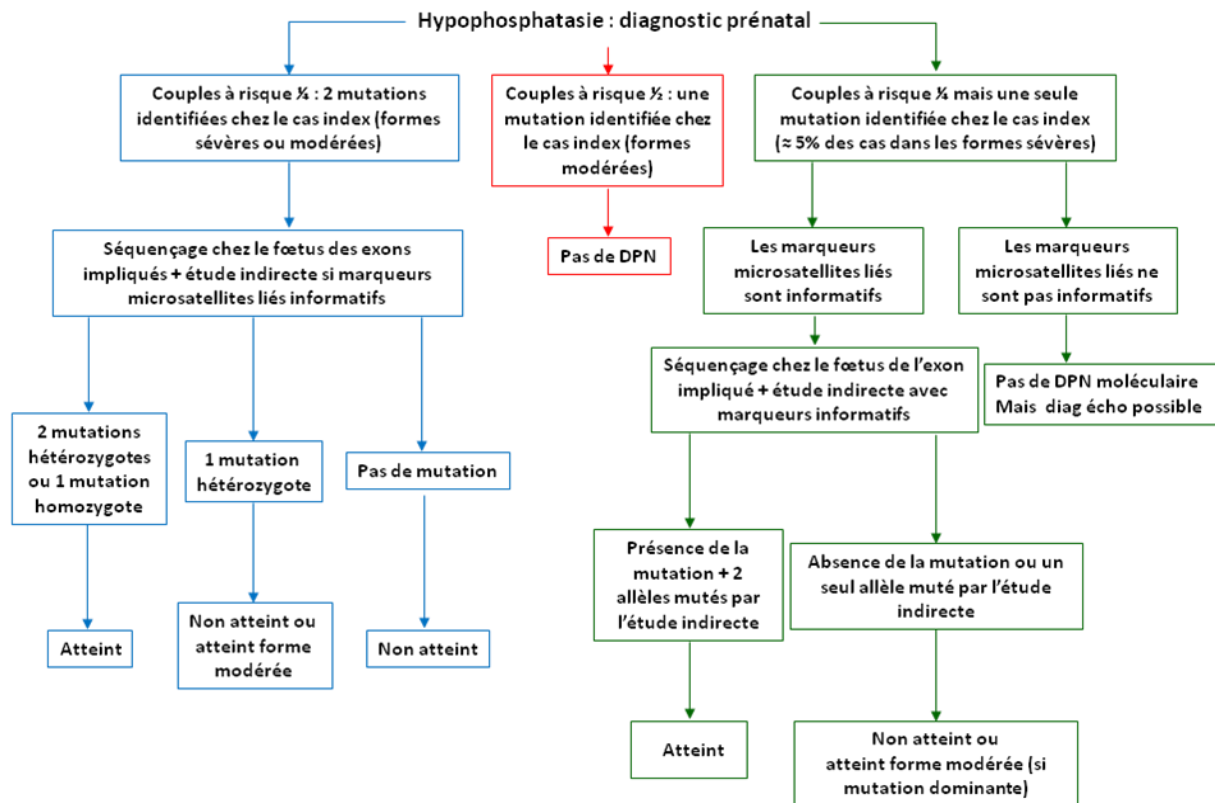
Hypophosphatasie : diagnostic prénatal

Couples à risque ¼ : 2 mutations identifiées chez le cas index (formes sévères ou modérées)

Couples à risque ½ : une mutation identifiée chez le cas index (formes modérées)

Couples à risque ¼ mais une seule mutation identifiée chez le cas index (≈ 5% des cas dans les formes sévères)

Séquençage chez le fœtus des exons impliqués + étude indirecte si marqueurs microsatellites liés informatifs

Pas de DPN

Les marqueurs microsatellites liés sont informatifs

Les marqueurs microsatellites liés ne sont pas informatifs

Séquençage chez le fœtus de l'exon impliqué + étude indirecte avec marqueurs informatifs

Pas de DPN moléculaire Mais diag écho possible

2 mutations hétérozygotes ou 1 mutation homozygote

1 mutation hétérozygote

Pas de mutation

Présence de la mutation + 2 allèles mutés par l'étude indirecte

Absence de la mutation ou un seul allèle muté par l'étude indirecte

Atteint

Non atteint ou atteint forme modérée

Non atteint

Atteint

Non atteint ou atteint forme modérée (si mutation dominante)